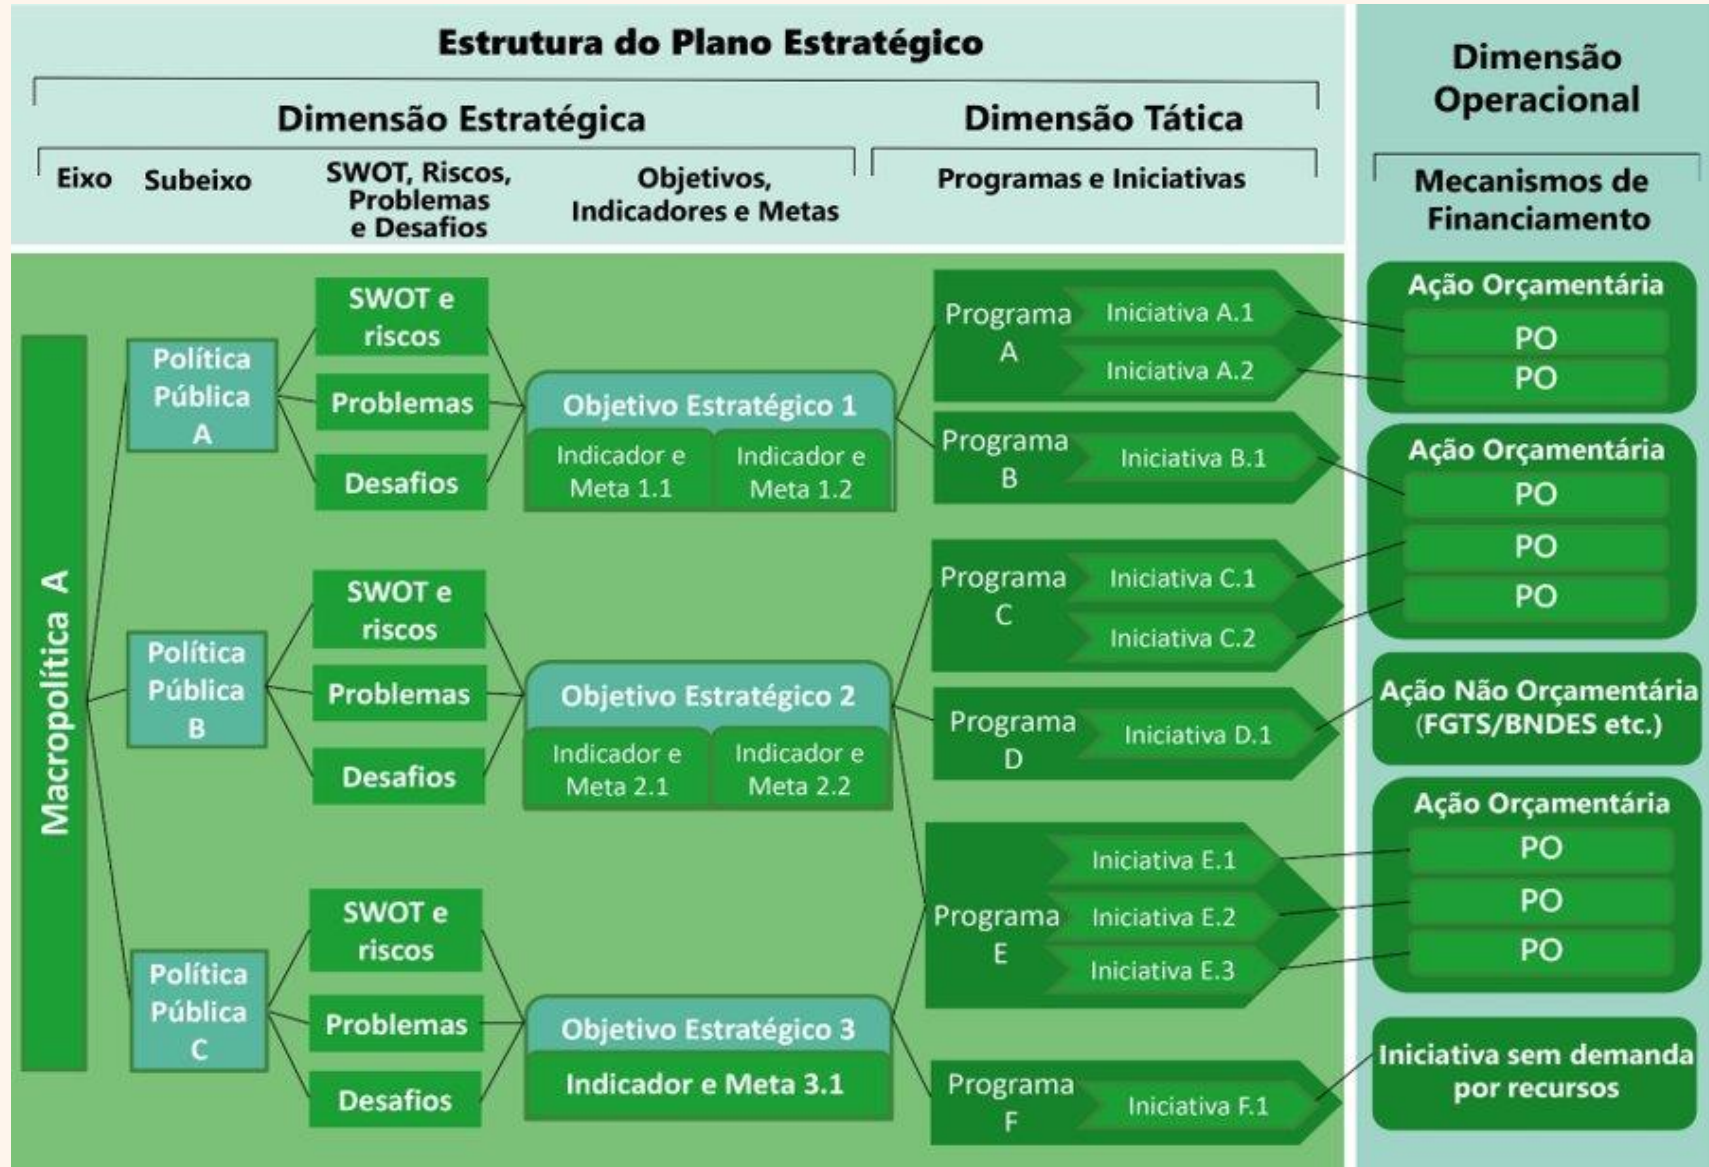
Estrutura do Plano Estratégico

Dimensão Estratégica

Dimensão Tática

Dimensão Operacional

Eixo

Subeixo

SWOT, Riscos, Problemas e Desafios

Objetivos, Indicadores e Metas

Programas e Iniciativas

Mecanismos de Financiamento

Macropolítica A

Política Pública A

SWOT e riscos

Problemas

Desafios

Objetivo Estratégico 1

Indicador e Meta 1.1

Indicador e Meta 1.2

Programa A

Iniciativa A.1

Iniciativa A.2

Programa B

Iniciativa B.1

Ação Orçamentária

PO

PO

Ação Orçamentária

PO

PO

PO

Política Pública B

SWOT e riscos

Problemas

Desafios

Objetivo Estratégico 2

Indicador e Meta 2.1

Indicador e Meta 2.2

Programa C

Iniciativa C.1

Iniciativa C.2

Programa D

Iniciativa D.1

Ação Não Orçamentária (FGTS/BNDES etc.)

Programa E

Iniciativa E.1

Iniciativa E.2

Iniciativa E.3

Ação Orçamentária

PO

PO

PO

Política Pública C

SWOT e riscos

Problemas

Desafios

Objetivo Estratégico 3

Indicador e Meta 3.1

Programa F

Iniciativa F.1

Iniciativa sem demanda por recursos